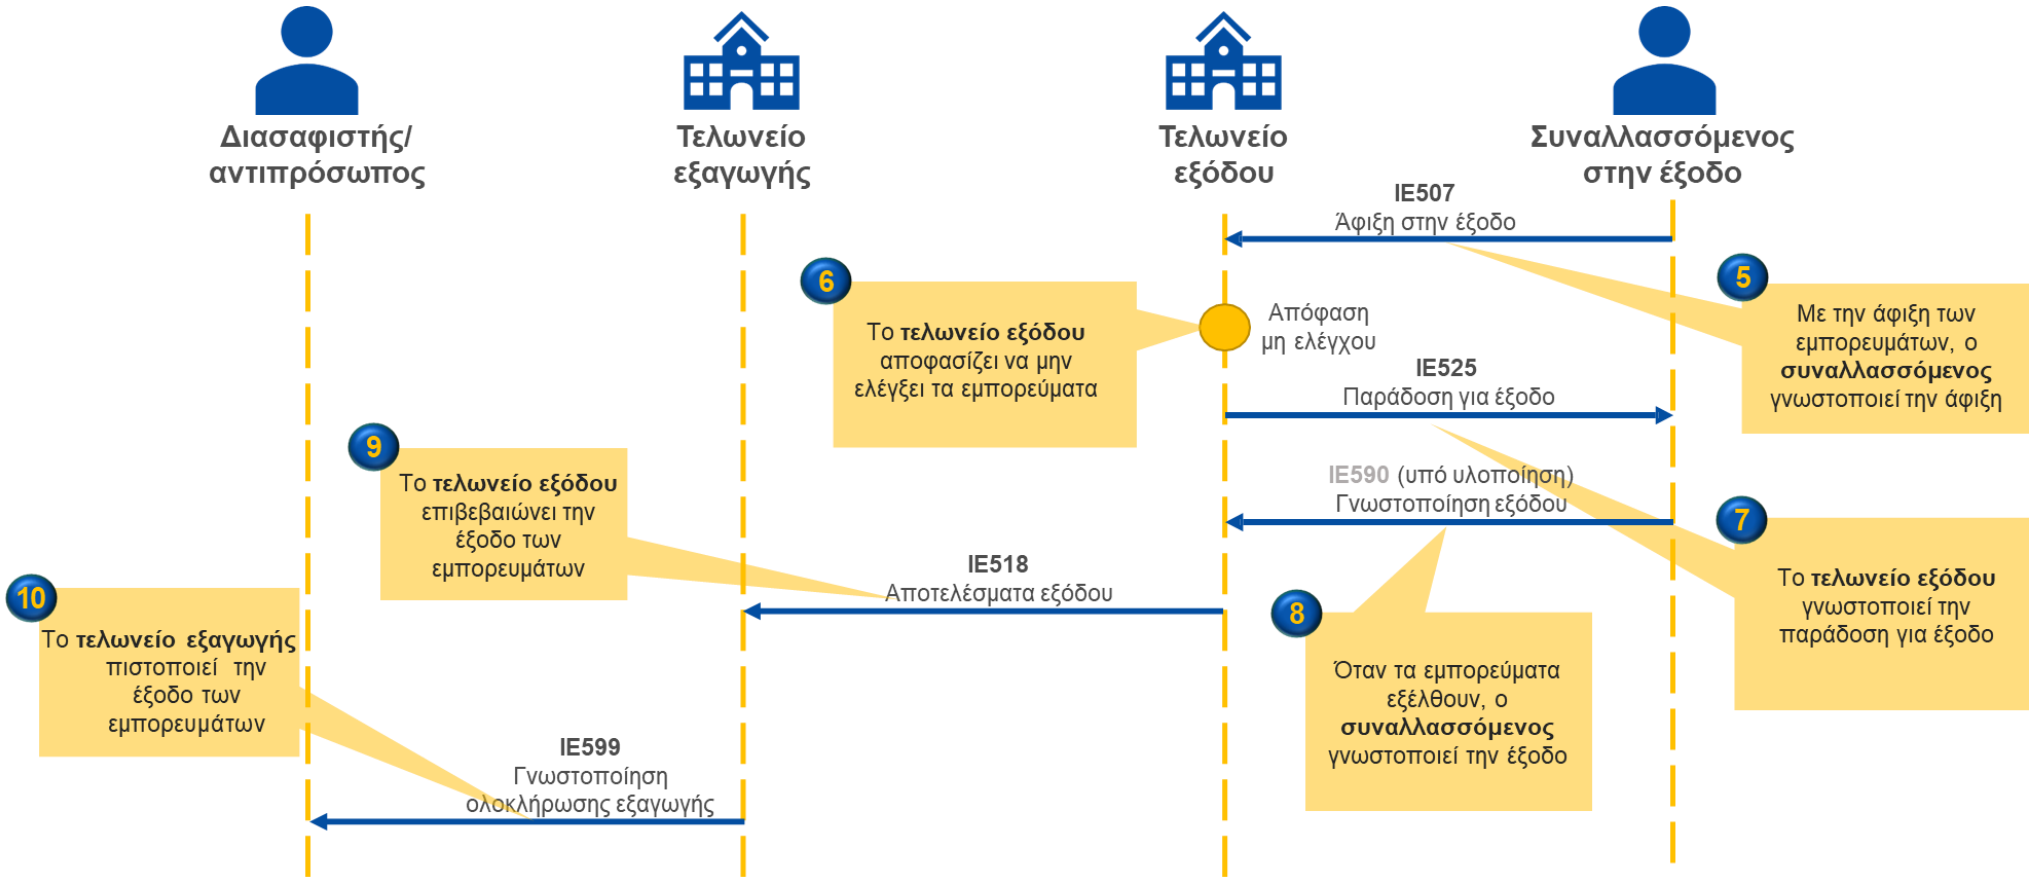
Διασαφιστής/ αντιπρόσωπος

Τελωνείο εξαγωγής

Τελωνείο εξόδου

Συναλλασσόμενος στην έξοδο

IE507
Άφιξη στην έξοδο

5
Με την άφιξη των εμπορευμάτων, ο **συναλλασσόμενος** γνωστοποιεί την άφιξη

6
Το **τελωνείο εξόδου** αποφασίζει να μην ελέγξει τα εμπορεύματα

Απόφαση μη ελέγχου

IE525
Παράδοση για έξοδο

7
Το **τελωνείο εξόδου** γνωστοποιεί την παράδοση για έξοδο

IE590 (υπό υλοποίηση)
Γνωστοποίηση εξόδου

8
Όταν τα εμπορεύματα εξέλθουν, ο **συναλλασσόμενος** γνωστοποιεί την έξοδο

9
Το **τελωνείο εξόδου** επιβεβαιώνει την έξοδο των εμπορευμάτων

IE518
Αποτελέσματα εξόδου

10
Το **τελωνείο εξαγωγής** πιστοποιεί την έξοδο των εμπορευμάτων

IE599
Γνωστοποίηση ολοκλήρωσης εξαγωγής